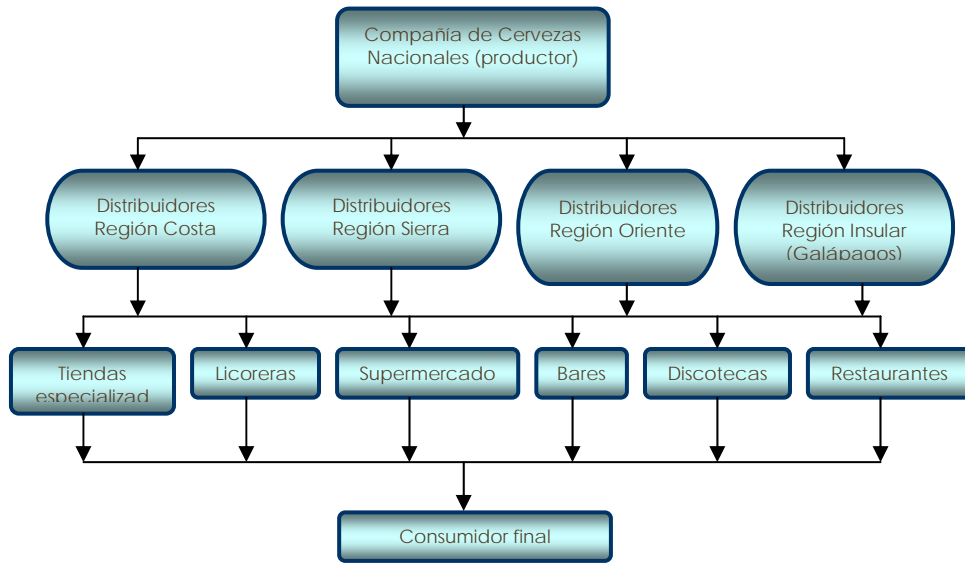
Compañía de Cervezas Nacionales (productor)

Distribuidores Región Costa

Distribuidores Región Sierra

Distribuidores Región Oriente

Distribuidores Región Insular (Galápagos)

Tiendas especializad

Licoreras

Supermercado

Bares

Discotecas

Restaurantes

Consumidor final